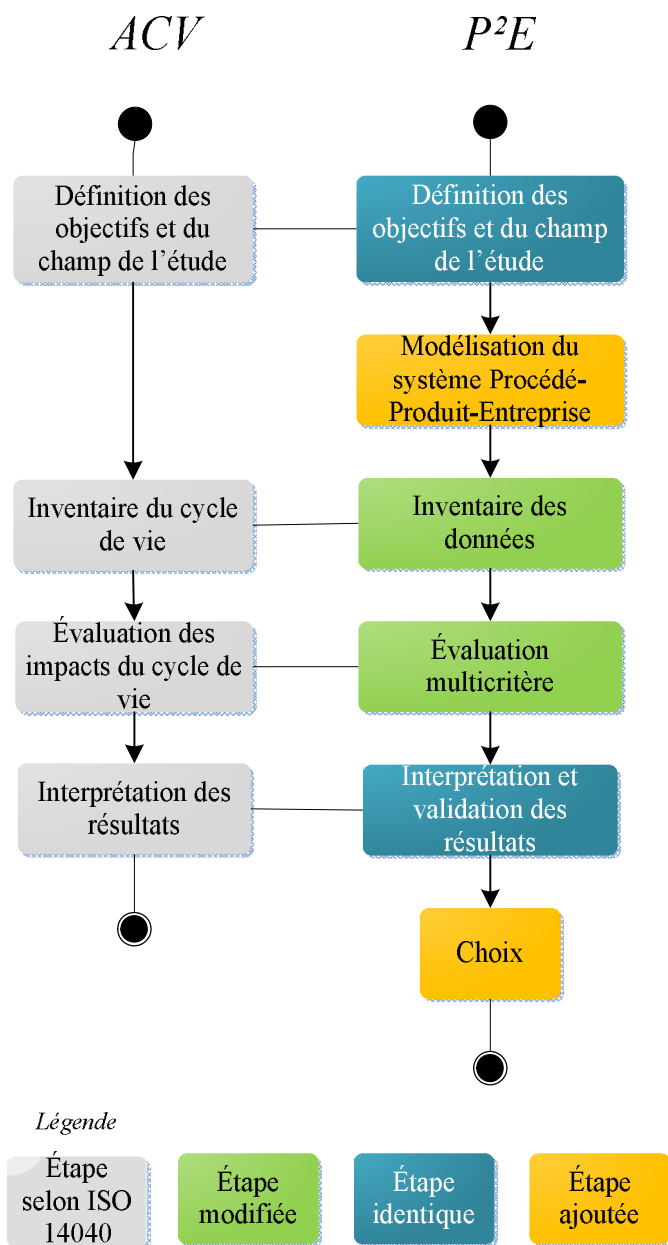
ACV

P²E

Définition des objectifs et du champ de l'étude

Définition des objectifs et du champ de l'étude

Modélisation du système Procédé-Produit-Entreprise

Inventaire du cycle de vie

Inventaire des données

Évaluation des impacts du cycle de vie

Évaluation multicritère

Interprétation des résultats

Interprétation et validation des résultats

Choix

Légende

Étape selon ISO 14040

Étape modifiée

Étape identique

Étape ajoutée